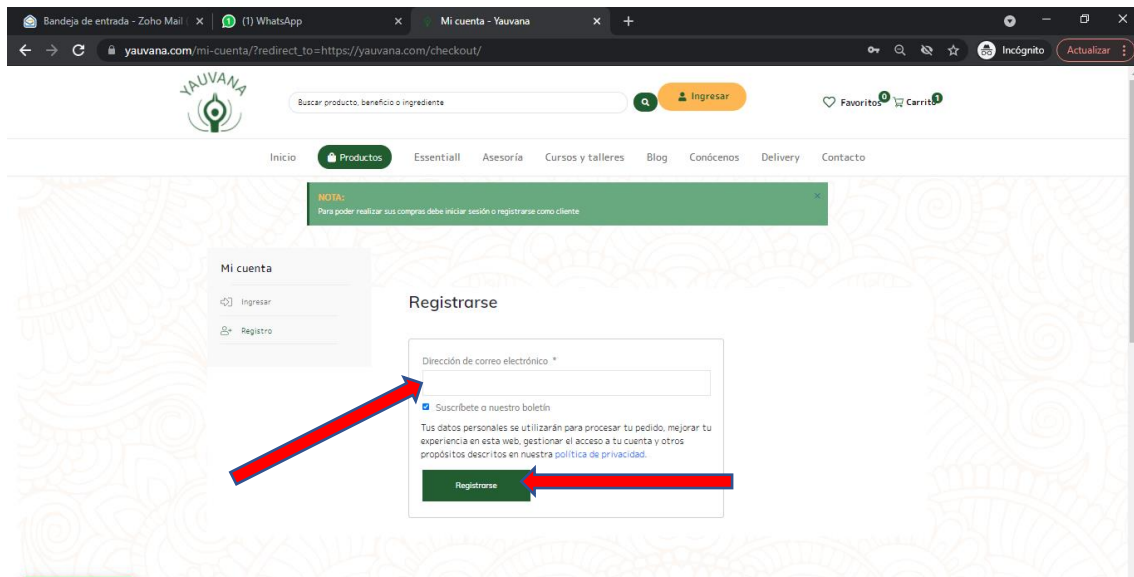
Bandeja de entrada - Zoho Mail ( ×
(1) WhatsApp ×
Mi cuenta - Yauvana ×
+

yauvana.com/mi-cuenta/?redirect_to=https://yauvana.com/checkout/

Incógnito
Actualizar

YAUVANA

Buscar producto, beneficio o ingrediente
Ingresar
Favoritos 0
Carrito 0

Inicio
Productos
Essentiall
Asesoría
Cursos y talleres
Blog
Conócenos
Delivery
Contacto

NOTA:
Para poder realizar sus compras debe iniciar sesión o registrarse como cliente
×

Mi cuenta
Ingresar
Registro

Registrarse

Dirección de correo electrónico *

Suscríbete a nuestro boletín

Tus datos personales se utilizarán para procesar tu pedido, mejorar tu experiencia en esta web, gestionar el acceso a tu cuenta y otros propósitos descritos en nuestra política de privacidad.

Registrarse